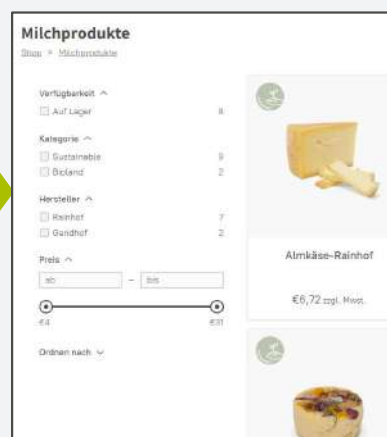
Milchprodukte

Shop > Milchprodukte

Verfügbarkeit ^

Auf Lager 8

Kategorie ^

Sustainable 9

Bioland 2

Hersteller ^

Rainhof 7

Gandhof 2

Preis ^

ab – bis

€4 €31

Ordnen nach ˅

Almkäse-Rainhof

€6,72 zzgl. Mwst.